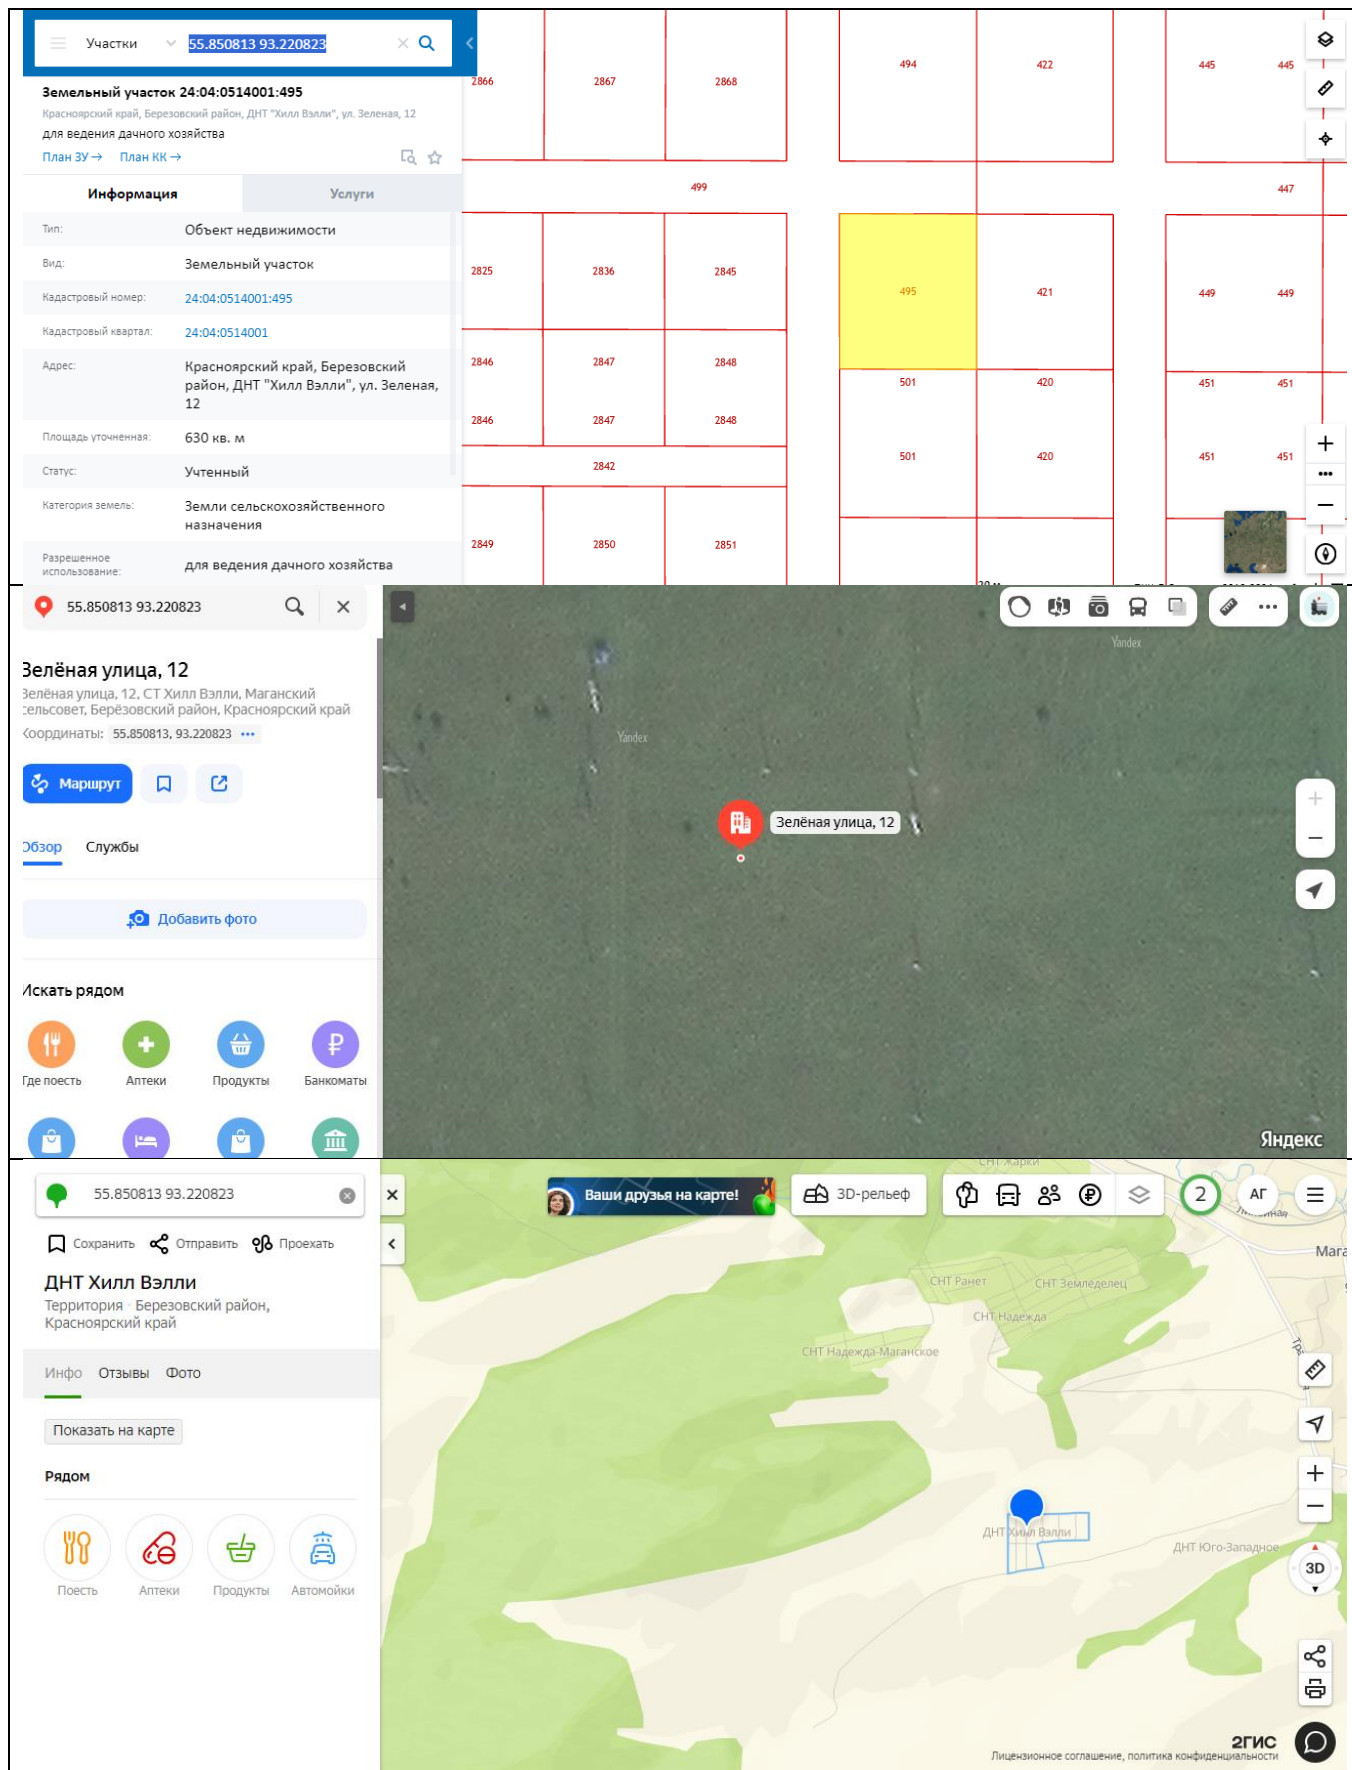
Участки 55.850813 93.220823

Земельный участок 24:04:0514001:495
Красноярский край, Березовский район, ДНТ "Хилл Вэлли", ул. Зеленая, 12
для ведения дачного хозяйства
План ЗУ → План КК →

Информация | Услуги

| | |
|---|---|
| Тип: | Объект недвижимости |
| Вид: | Земельный участок |
| Кадастровый номер: | 24:04:0514001:495 |
| Кадастровый квартал: | 24:04:0514001 |
| Адрес: | Красноярский край, Березовский район, ДНТ "Хилл Вэлли", ул. Зеленая, 12 |
| Площадь уточненная: | 630 кв. м |
| Статус: | Учтенный |
| Категория земель: | Земли сельскохозяйственного назначения |
| Разрешенное использование: | для ведения дачного хозяйства |

2866 2867 2868 494 422 445 445 499 447 2825 2836 2845 495 421 449 449 2846 2847 2848 501 420 451 451 2846 2847 2848 501 420 451 451 2842 2849 2850 2851

55.850813 93.220823

Зелёная улица, 12
Зелёная улица, 12, СТ Хилл Вэлли, Маганский сельсовет, Берёзовский район, Красноярский край
Координаты: 55.850813, 93.220823
Маршрут
Обзор Службы
Добавить фото
Искать рядом
Где поесть Аптеки Продукты Банкоматы

Yandex
Yandex
Зелёная улица, 12
Яндекс

55.850813 93.220823
Сохранить Отправить Проехать
ДНТ Хилл Вэлли
Территория · Березовский район, Красноярский край
Инфо Отзывы Фото
Показать на карте
Рядом
Поесть Аптеки Продукты Автомойки

Ваши друзья на карте!
3D-рельеф
2 АГ
СНТ Жарки
Мага
СНТ Ранет СНТ Земледелец
СНТ Надежда
СНТ Надежда-Маганское
ДНТ Хилл Вэлли
ДНТ Юго-Западное
3D
2ГИС
Лицензионное соглашение, политика конфиденциальности